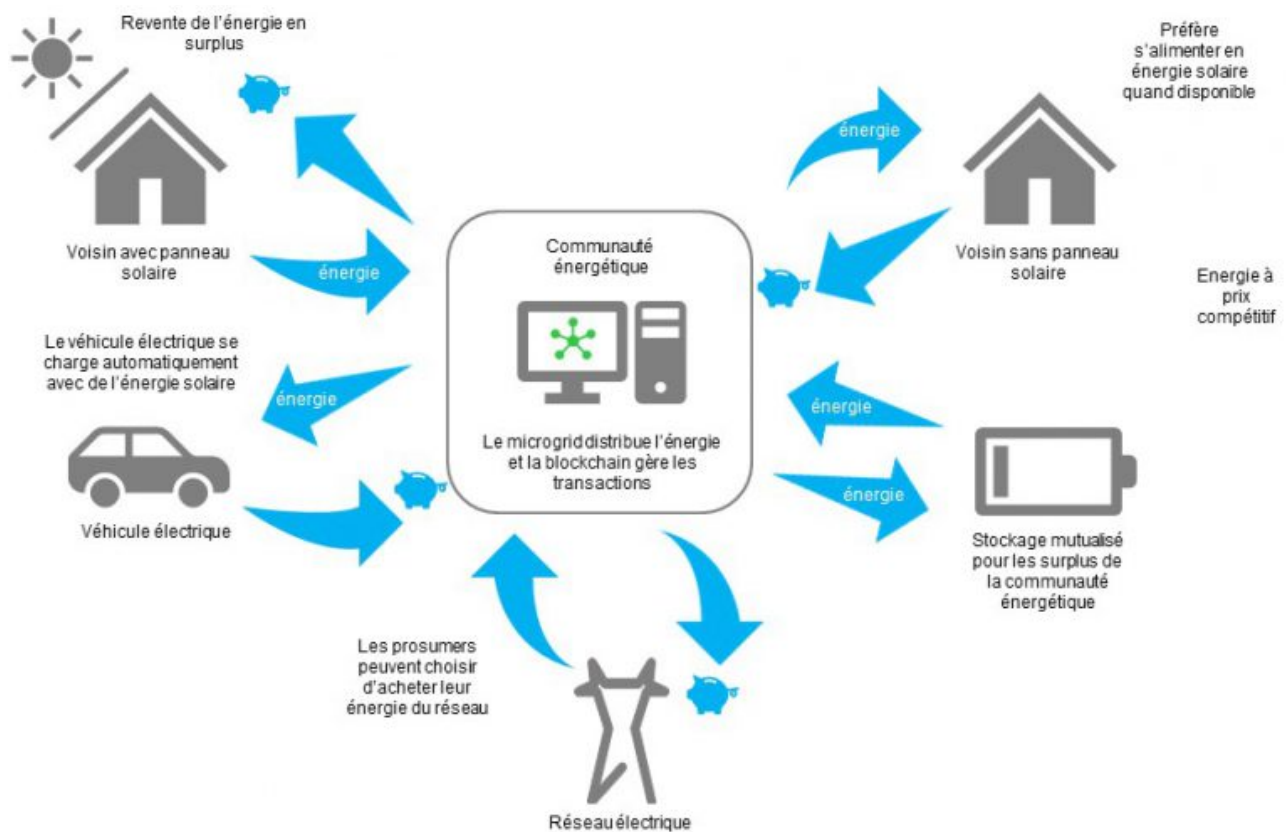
Revente de l'énergie en surplus

Préfère s'alimenter en énergie solaire quand disponible

énergie

Voisin avec panneau solaire

énergie

Communauté énergétique

Voisin sans panneau solaire

Energie à prix compétitif

Le véhicule électrique se charge automatiquement avec de l'énergie solaire

énergie

énergie

Le microgrid distribue l'énergie et la blockchain gère les transactions

énergie

Véhicule électrique

Stockage mutualisé pour les surplus de la communauté énergétique

Les prosumers peuvent choisir d'acheter leur énergie du réseau

Réseau électrique